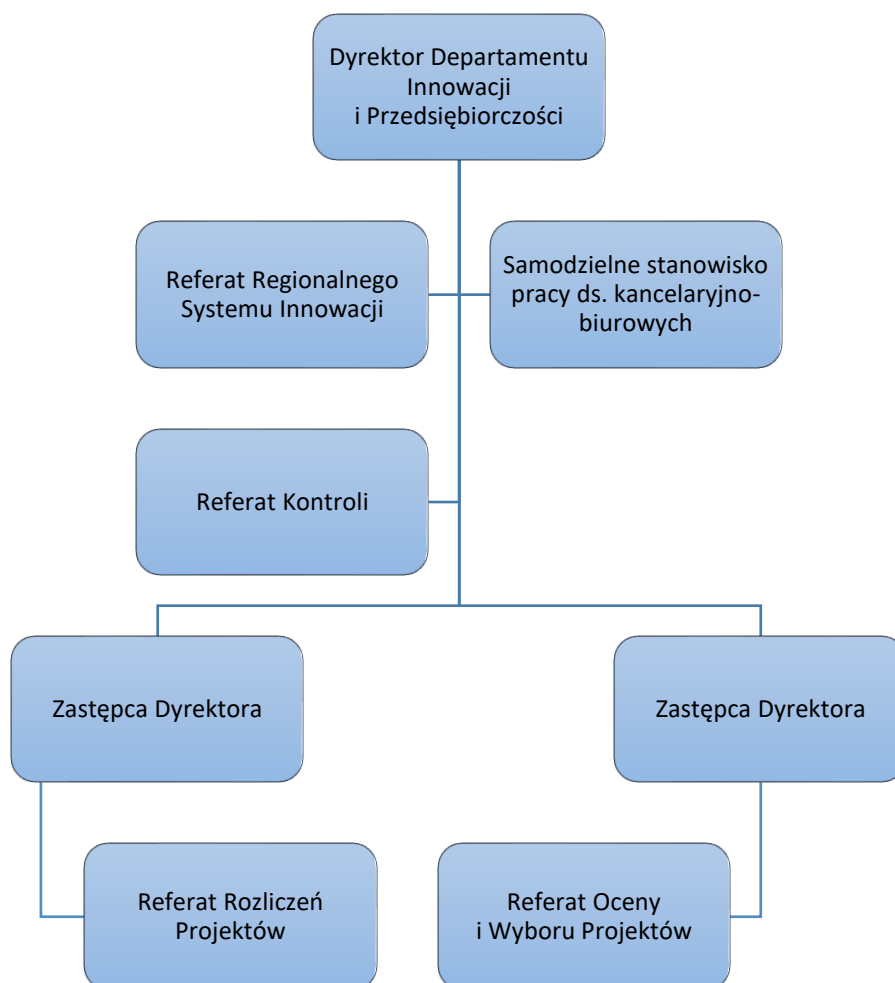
Dyrektor Departamentu Innowacji i Przedsiębiorczości

Referat Regionalnego Systemu Innowacji

Samodzielne stanowisko pracy ds. kancelaryjno-biurowych

Referat Kontroli

Zastępca Dyrektora

Zastępca Dyrektora

Referat Rozliczeń Projektów

Referat Oceny i Wyboru Projektów